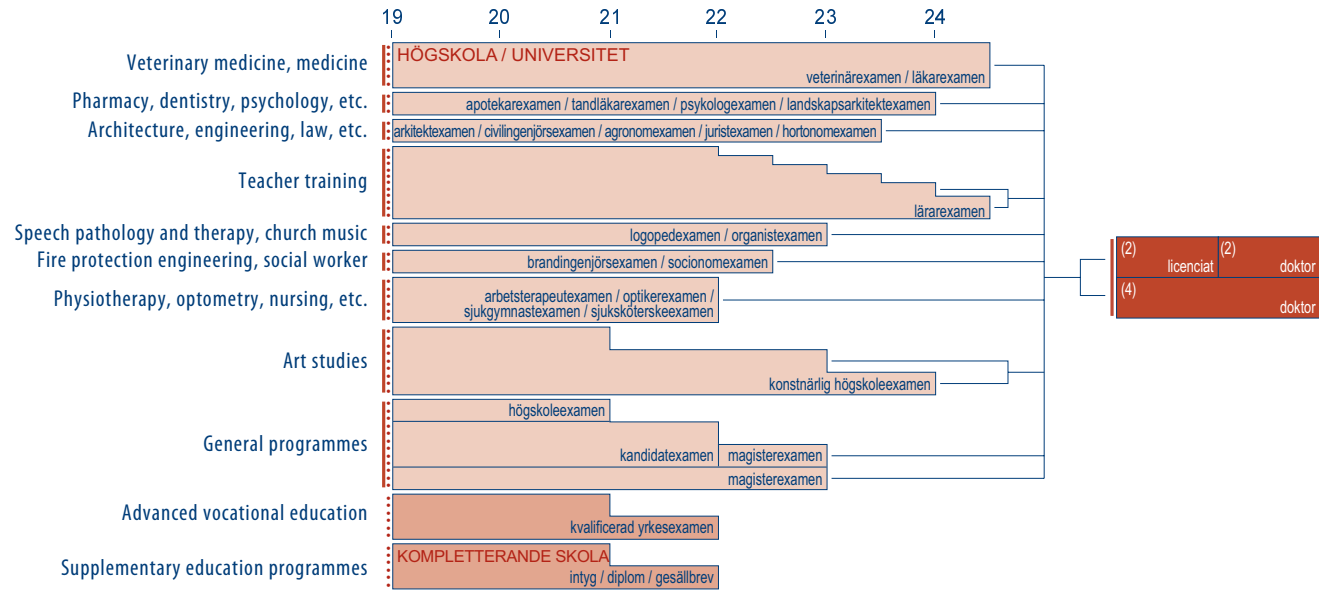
19 20 21 22 23 24

Veterinary medicine, medicine
HÖGSKOLA / UNIVERSITET
veterinärexamen / läkarexamen

Pharmacy, dentistry, psychology, etc.
apotekarexamen / tandläkarexamen / psykologexamen / landskapsarkitektexamen

Architecture, engineering, law, etc.
arkitektexamen / civilingenjörsexamen / agronomexamen / juristexamen / hortonomexamen

Teacher training
lärarexamen

Speech pathology and therapy, church music
logopedexamen / organistexamen

Fire protection engineering, social worker
brandingenjörsexamen / socionomexamen

Physiotherapy, optometry, nursing, etc.
arbetsterapeutexamen / optikerexamen / sjukgymnastexamen / sjuksköterskeexamen

Art studies
konstnärlig högskoleexamen

General programmes
högskoleexamen
kandidatexamen
magisterexamen
magisterexamen

Advanced vocational education
kvalificerad yrkesexamen

Supplementary education programmes
KOMPLETTERANDE SKOLA
intyg / diplom / gesällbrev

(2) licenciat
(2) doktor
(4) doktor